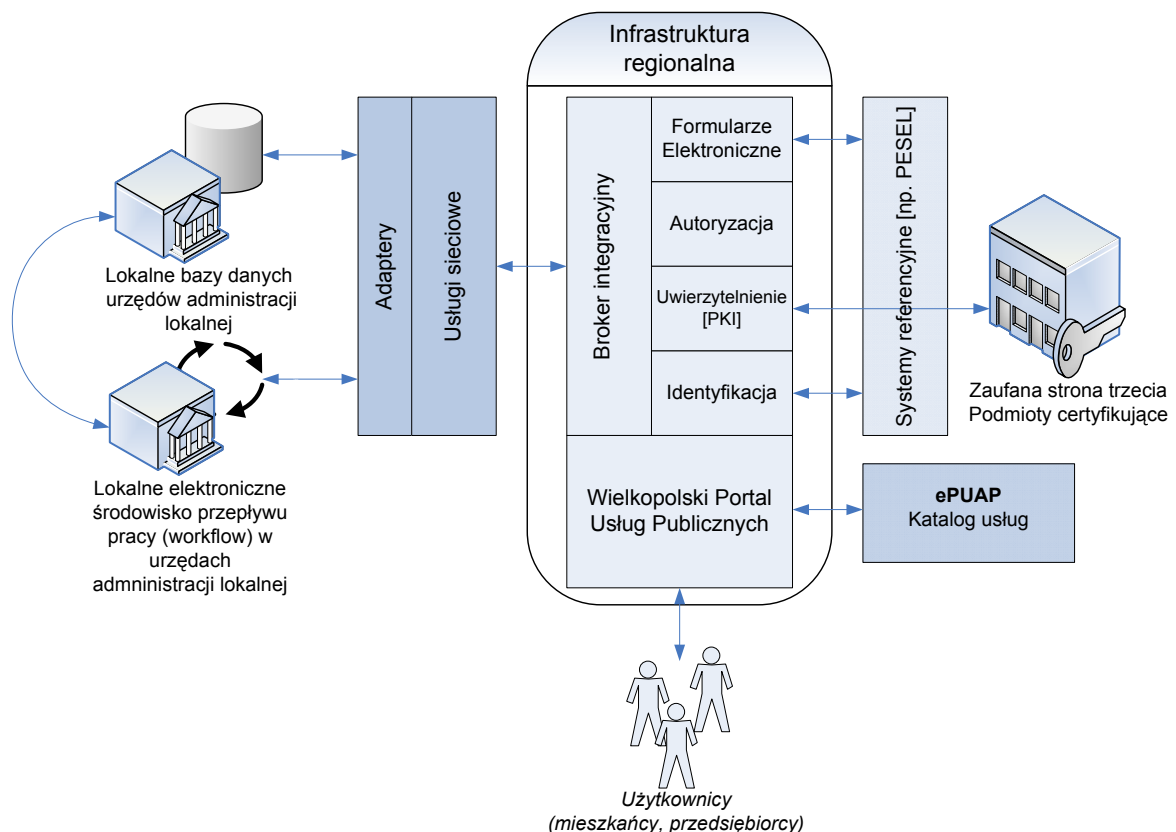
Infrastruktura regionalna

Lokalne bazy danych urzędów administracji lokalnej

Lokalne elektroniczne środowisko przepływu pracy (workflow) w urzędach administracji lokalnej

Adaptery

Usługi sieciowe

Broker integracyjny

Formularze Elektroniczne

Autoryzacja

Uwierzytelnienie [PKI]

Identyfikacja

Wielkopolski Portal Usług Publicznych

Systemy referencyjne [np. PESEL]

Zaufana strona trzecia Podmioty certyfikujące

ePUAP
Katalog usług

Użytkownicy
(mieszkańcy, przedsiębiorcy)